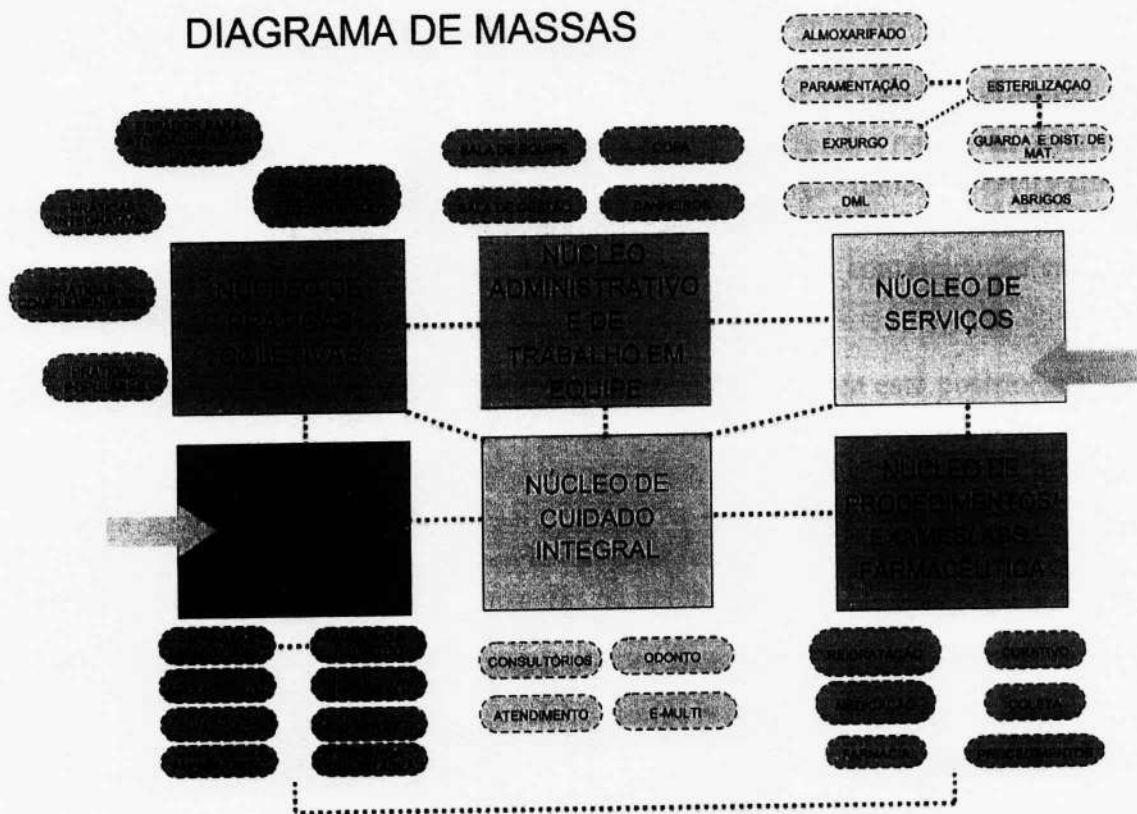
DIAGRAMA DE MASSAS

ALMOXARIFADO

PARAMENTAÇÃO

ESTERILIZAÇÃO

EXPURGO

GUARDA E DIST. DE MAT.

DML

ABRIGOS

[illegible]

SALA DE EQUIPE

COPA

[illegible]

PRÁTICAS INTEGRATIVAS

SALA DE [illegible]

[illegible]

PRÁTICAS COMPLEMENTARES

PRÁTICAS POPULARES

NÚCLEO DE PRÁTICAS COLETIVAS

NÚCLEO ADMINISTRATIVO E DE TRABALHO EM EQUIPE

NÚCLEO DE SERVIÇOS

NÚCLEO DE CUIDADO INTEGRAL

NÚCLEO DE PROCEDIMENTOS/ EXAMES/LABS/ FARMACÊUTICA

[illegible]

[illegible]

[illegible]

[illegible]

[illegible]

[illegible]

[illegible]

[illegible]

CONSULTÓRIOS

ODONTO

ATENDIMENTO

E-MULTI

HIDRATAÇÃO

CURATIVO

MEDICAÇÃO

COLETA

FARMÁCIA

PROCEDIMENTOS